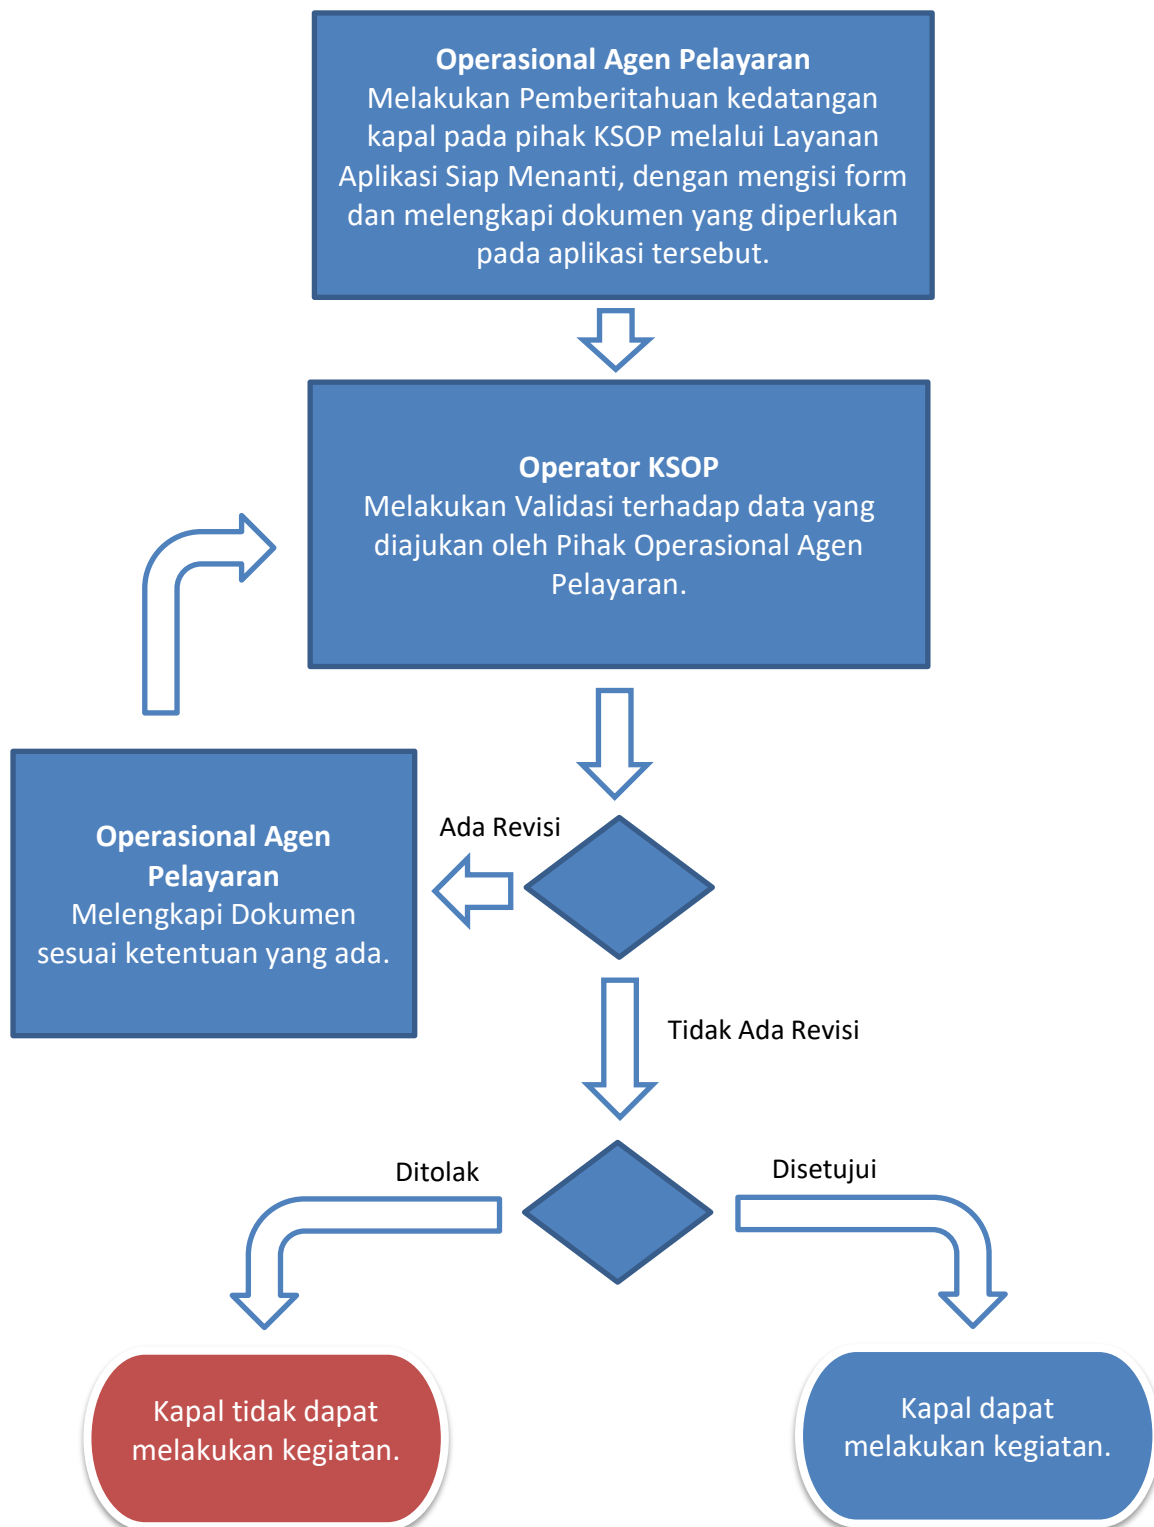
Operasional Agen Pelayaran
Melakukan Pemberitahuan kedatangan kapal pada pihak KSOP melalui Layanan Aplikasi Siap Menanti, dengan mengisi form dan melengkapi dokumen yang diperlukan pada aplikasi tersebut.

Operator KSOP
Melakukan Validasi terhadap data yang diajukan oleh Pihak Operasional Agen Pelayaran.

Ada Revisi

Operasional Agen Pelayaran
Melengkapi Dokumen sesuai ketentuan yang ada.

Tidak Ada Revisi

Ditolak

Disetujui

Kapal tidak dapat melakukan kegiatan.

Kapal dapat melakukan kegiatan.